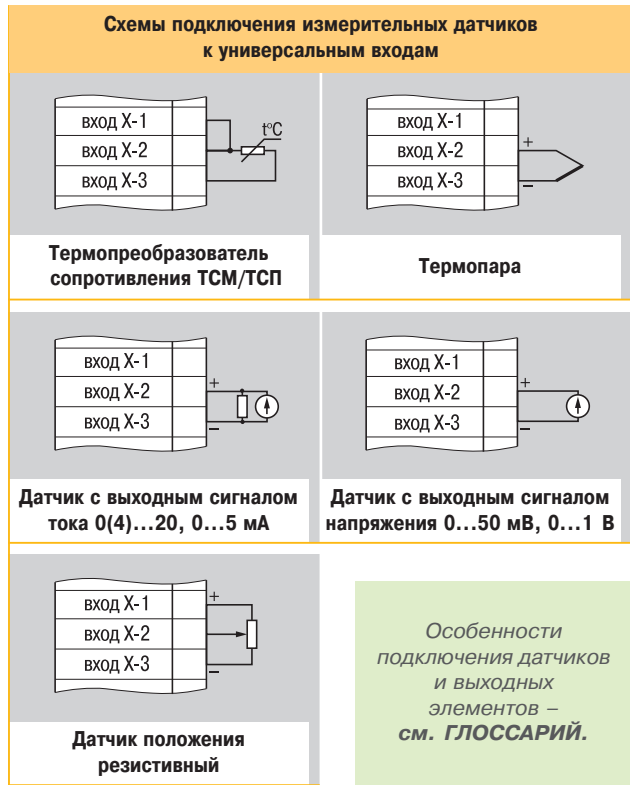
Схемы подключения измерительных датчиков к универсальным входам

вход X-1
вход X-2
вход X-3
t°C

Термопреобразователь сопротивления ТСМ/ТСП

вход X-1
вход X-2
вход X-3
+
–

Термопара

вход X-1
вход X-2
вход X-3
+
–

Датчик с выходным сигналом тока 0(4)...20, 0...5 мА

вход X-1
вход X-2
вход X-3
+
–

Датчик с выходным сигналом напряжения 0...50 мВ, 0...1 В

вход X-1
вход X-2
вход X-3
+

Датчик положения резистивный

Особенности подключения датчиков и выходных элементов – см. ГЛОССАРИЙ.